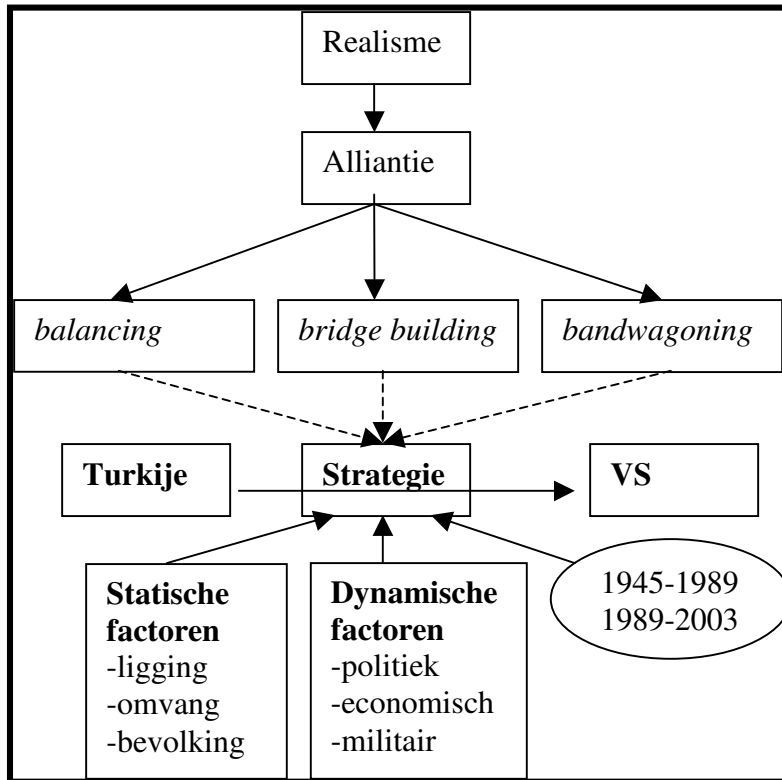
Realisme

Alliantie

*balancing*

*bridge building*

*bandwagoning*

**Turkije**

**Strategie**

**VS**

**Statische factoren**
-ligging
-omvang
-bevolking

**Dynamische factoren**
-politiek
-economisch
-militair

1945-1989
1989-2003